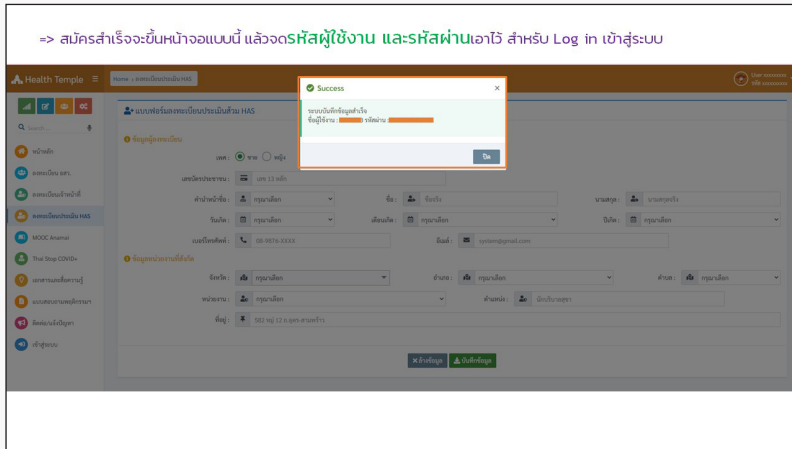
=> สมัครสำเร็จจะขึ้นหน้าจอแบบนี้ แล้วจดรหัสผู้ใช้งาน และรหัสผ่านเอาไว้ สำหรับ Log in เข้าสู่ระบบ

Health Temple

Home > ลงทะเบียนประเมิน HAS

Search...

หน้าหลัก
ลงทะเบียน อสว.
ลงทะเบียนเจ้าหน้าที่
ลงทะเบียนประเมิน HAS
MOOC Anamai
Thai Stop COVID+
แหล่งรวมองค์ความรู้
แบบสอบถามพฤติกรรม
ติดต่อ/แจ้งปัญหา
เข้าสู่ระบบ

แบบฟอร์มลงทะเบียนประเมินตัวเอง HAS

ข้อมูลผู้ลงทะเบียน

เพศ : ชาย หญิง

เลขบัตรประชาชน : เลข 13 หลัก

คำนำหน้าชื่อ : กรุณาเลือก
ชื่อ : ชื่อจริง
นามสกุล : นามสกุลจริง

วันเกิด : กรุณาเลือก
เดือนเกิด : กรุณาเลือก
ปีเกิด : กรุณาเลือก

เบอร์โทรศัพท์ : 08-9876-XXXX
อีเมล์ : system@gmail.com

ข้อมูลหน่วยงานที่สังกัด

จังหวัด : กรุณาเลือก
อำเภอ : กรุณาเลือก
ตำบล : กรุณาเลือก

หน่วยงาน : กรุณาเลือก
ตำแหน่ง : นักบริหารสุขภาพ

ที่อยู่ : 582 หมู่ 12 ถ.สุขุม ตำบลพร้าว

ล้างข้อมูล บันทึกข้อมูล

Success
ระบบบันทึกข้อมูลสำเร็จ
ชื่อผู้ใช้งาน : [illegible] รหัสผ่าน : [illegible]
ปิด